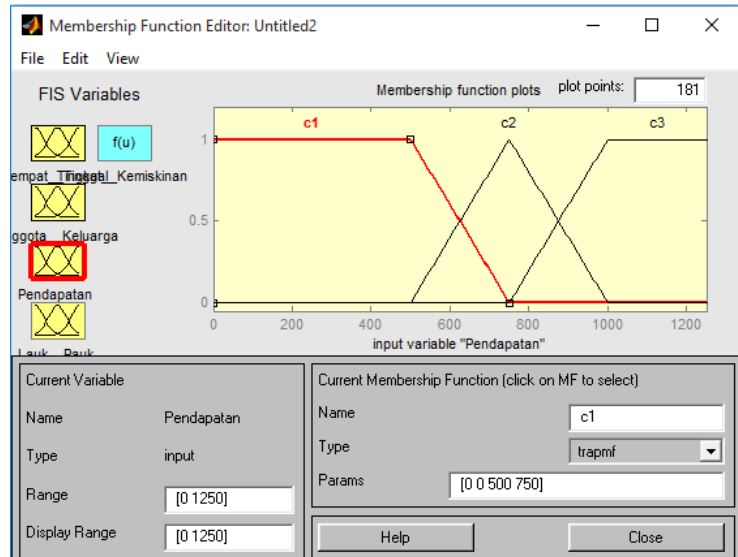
Membership Function Editor: Untitled2

File Edit View

FIS Variables

f(u)

empat_Tinggal Tingkat_Kemiskinan

ggota_Keluarga

Pendapatan

Lauk_Pauk

Membership function plots

plot points: 181

c1 c2 c3

1

0.5

0

0 200 400 600 800 1000 1200

input variable "Pendapatan"

Current Variable

Name Pendapatan

Type input

Range [0 1250]

Display Range [0 1250]

Current Membership Function (click on MF to select)

Name c1

Type trapmf

Params [0 0 500 750]

Help

Close